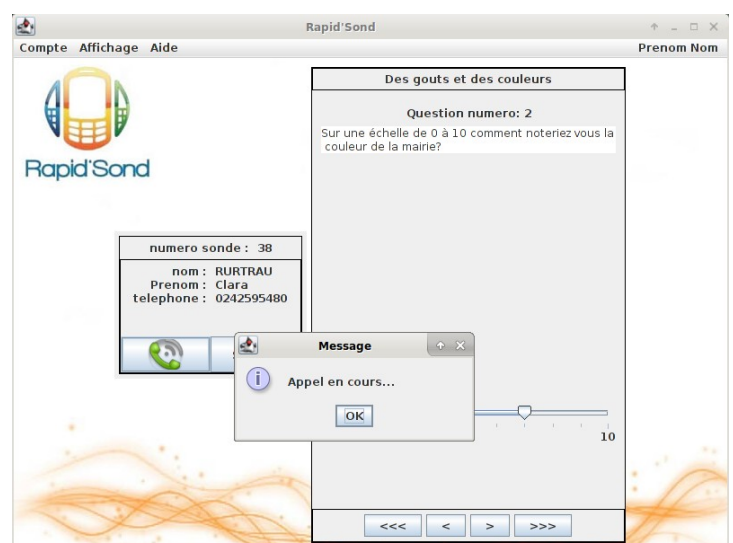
Rapid'Sond

Compte Affichage Aide

Prenom Nom

Rapid'Sond

Des gouts et des couleurs

Question numero: 2

Sur une échelle de 0 à 10 comment noteriez vous la couleur de la mairie?

numero sonde : 38

nom : RURTRAU
Prenom : Clara
telephone : 0242595480

Message

Appel en cours...

OK

10

<<< < > >>>